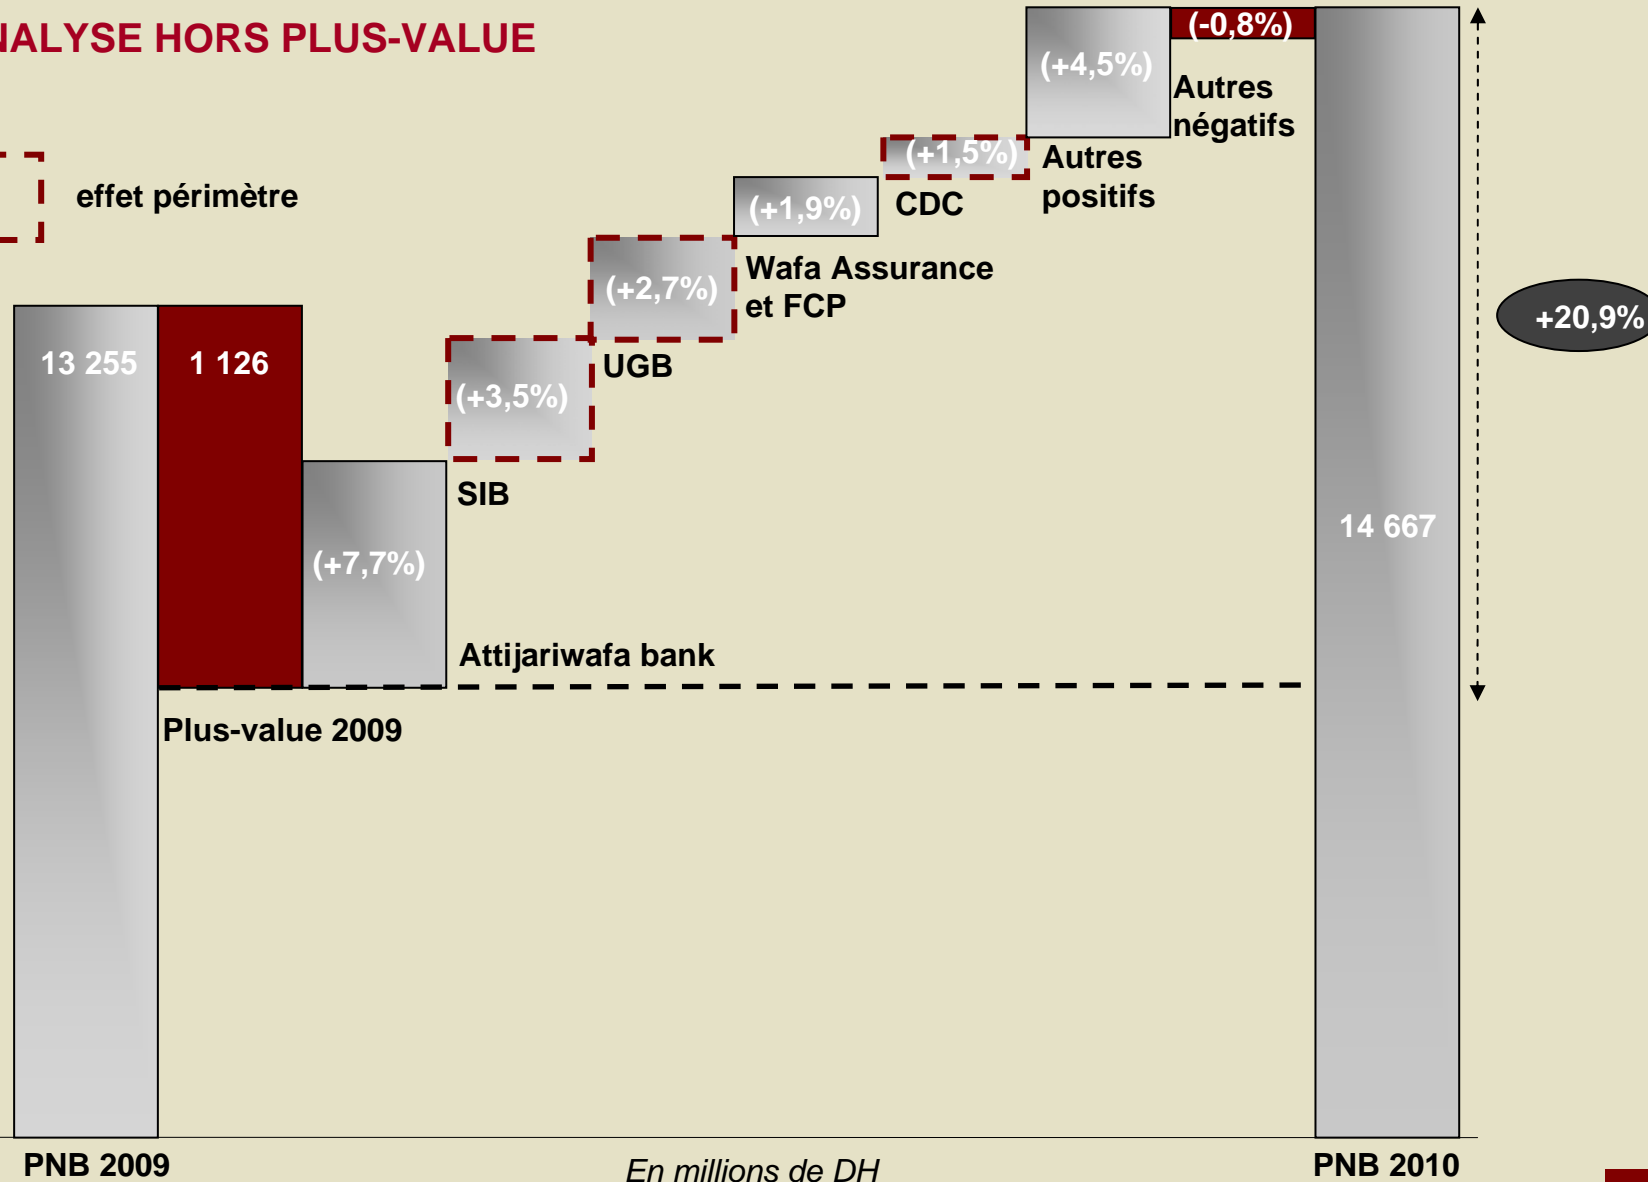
NALYSE HORS PLUS-VALUE

effet périmètre

13 255

1 126

(+7,7%)

Attijariwafa bank

Plus-value 2009

(+3,5%)

SIB

(+2,7%)

UGB

(+1,9%)

Wafa Assurance et FCP

(+1,5%)

CDC

(+4,5%)

Autres positifs

(-0,8%)

Autres négatifs

14 667

+20,9%

PNB 2009

En millions de DH

PNB 2010